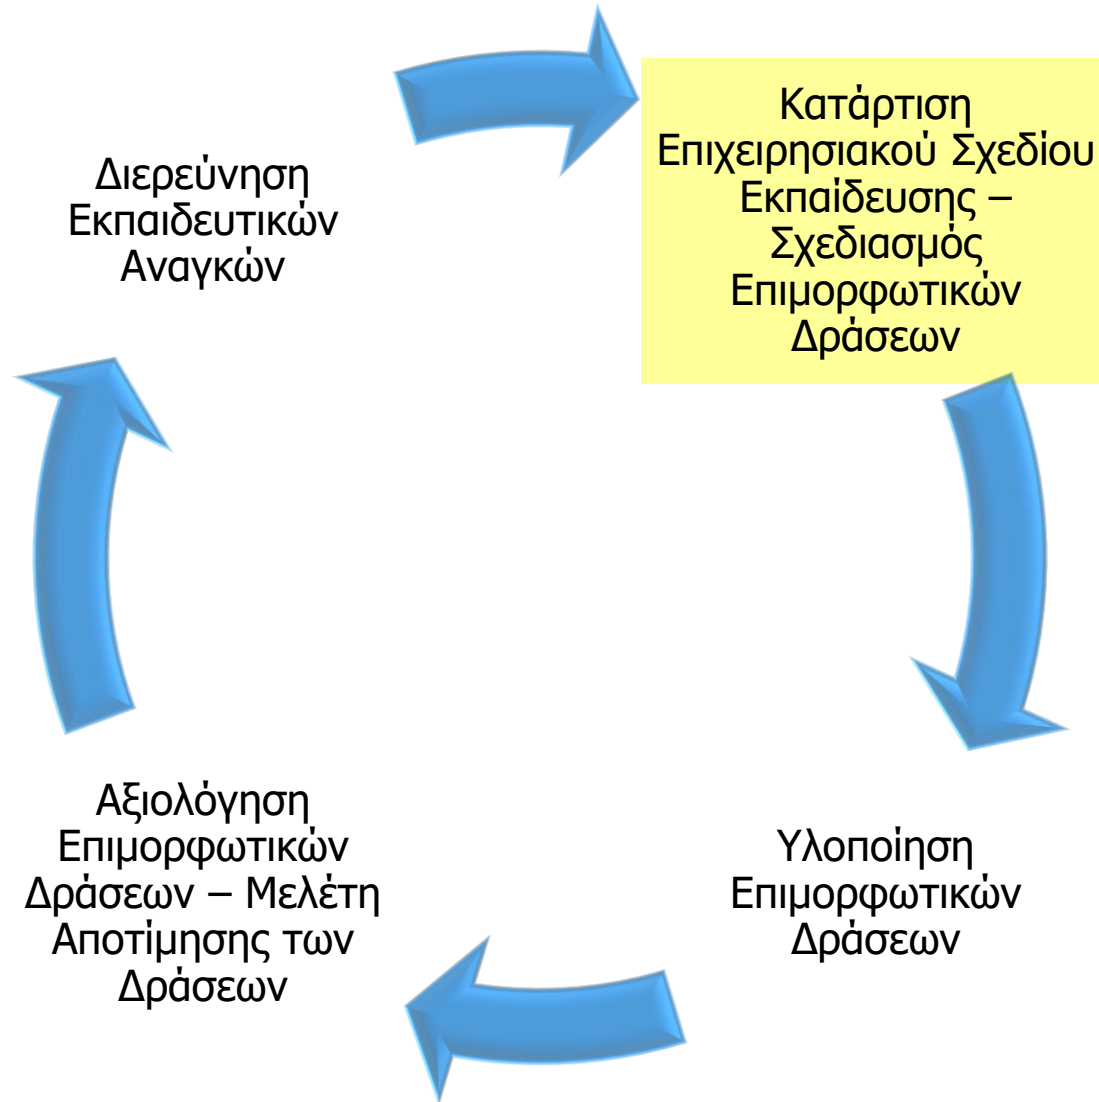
Διερεύνηση Εκπαιδευτικών Αναγκών

Κατάρτιση Επιχειρησιακού Σχεδίου Εκπαίδευσης – Σχεδιασμός Επιμορφωτικών Δράσεων

Υλοποίηση Επιμορφωτικών Δράσεων

Αξιολόγηση Επιμορφωτικών Δράσεων – Μελέτη Αποτίμησης των Δράσεων